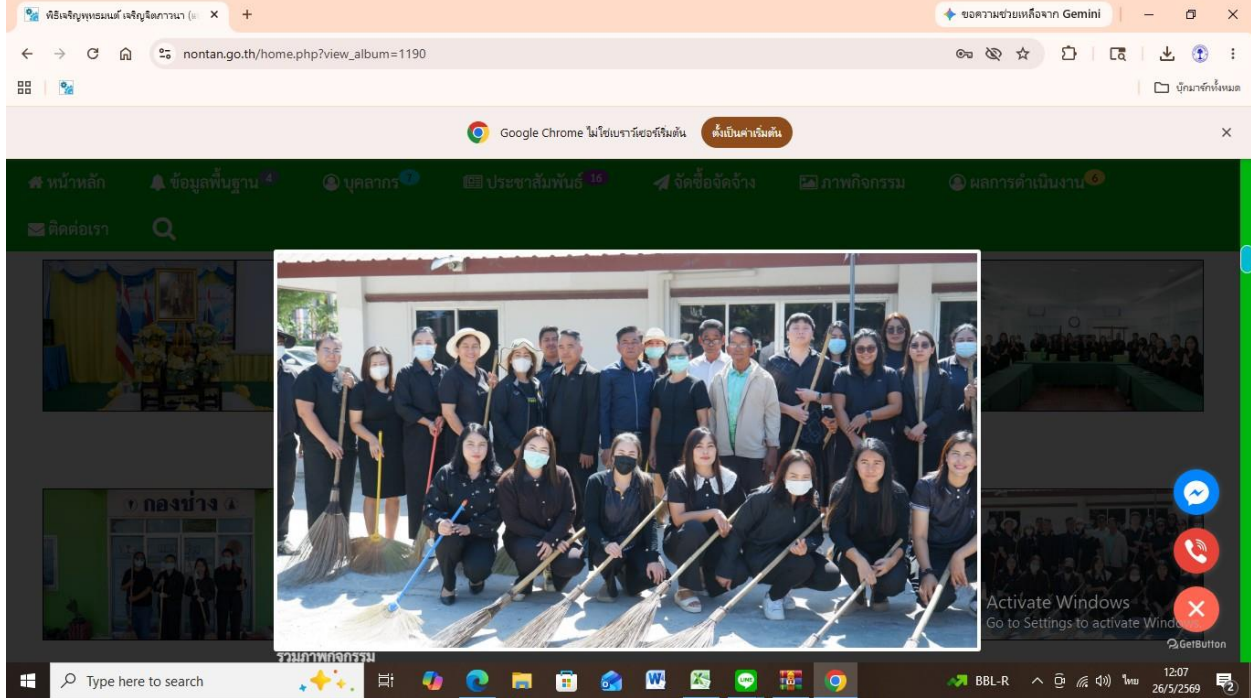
พิธีเจริญพุทธมนต์ เจริญจิตภาวนา (
ขอความช่วยเหลือจาก Gemini
nontan.go.th/home.php?view_album=1190
บุ๊กมาร์กทั้งหมด
Google Chrome ไม่ใช่เบราว์เซอร์เริ่มต้น
ตั้งเป็นค่าเริ่มต้น
หน้าหลัก
ข้อมูลพื้นฐาน 4
บุคลากร 7
ประชาสัมพันธ์ 16
จัดซื้อจัดจ้าง
ภาพกิจกรรม
ผลการดำเนินงาน 6
ติดต่อเรา
กองช่าง
รวมภาพกิจกรรม
Activate Windows
Go to Settings to activate Windows.
GetButton
Type here to search
BBL-R
ไทย
12:07
26/5/2569